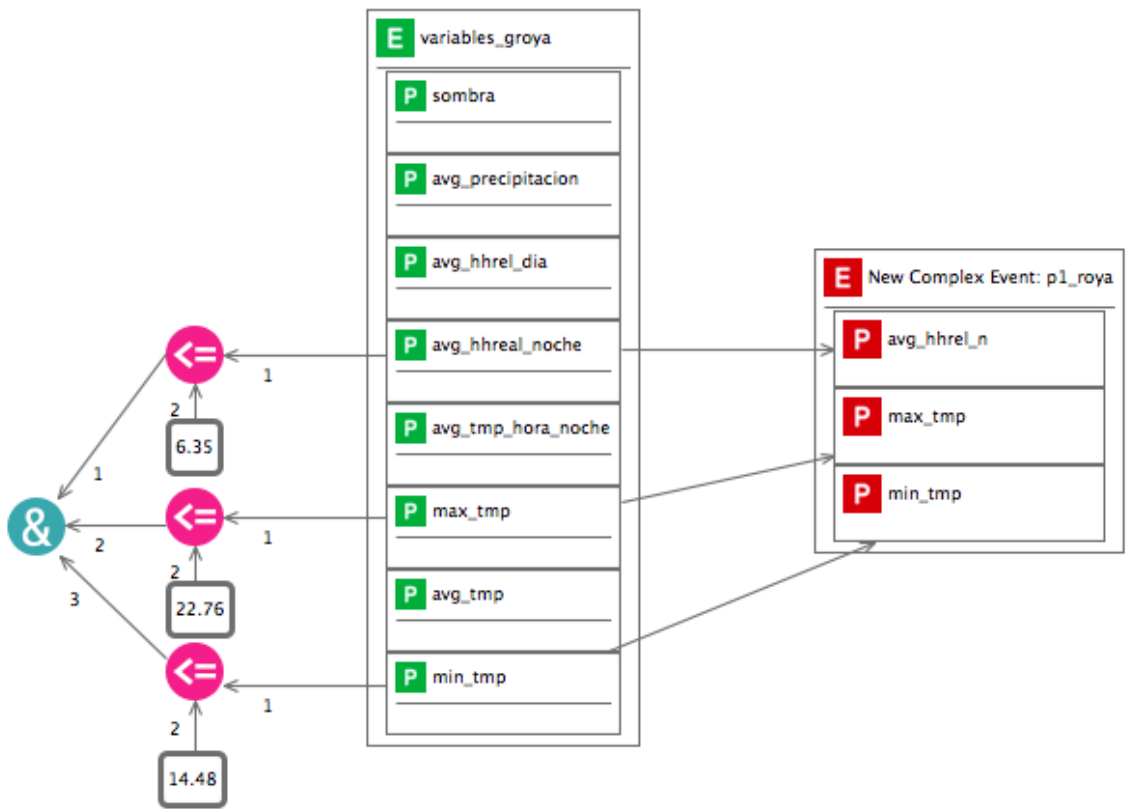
E variables_groya

P sombra

P avg_precipitacion

P avg_hhrel_dia

P avg_hhreal_noche

P avg_tmp_hora_noche

P max_tmp

P avg_tmp

P min_tmp

E New Complex Event: p1_roya

P avg_hhrel_n

P max_tmp

P min_tmp

<=
1
2
6.35

<=
1
2
22.76

<=
1
2
14.48

&
1
2
3